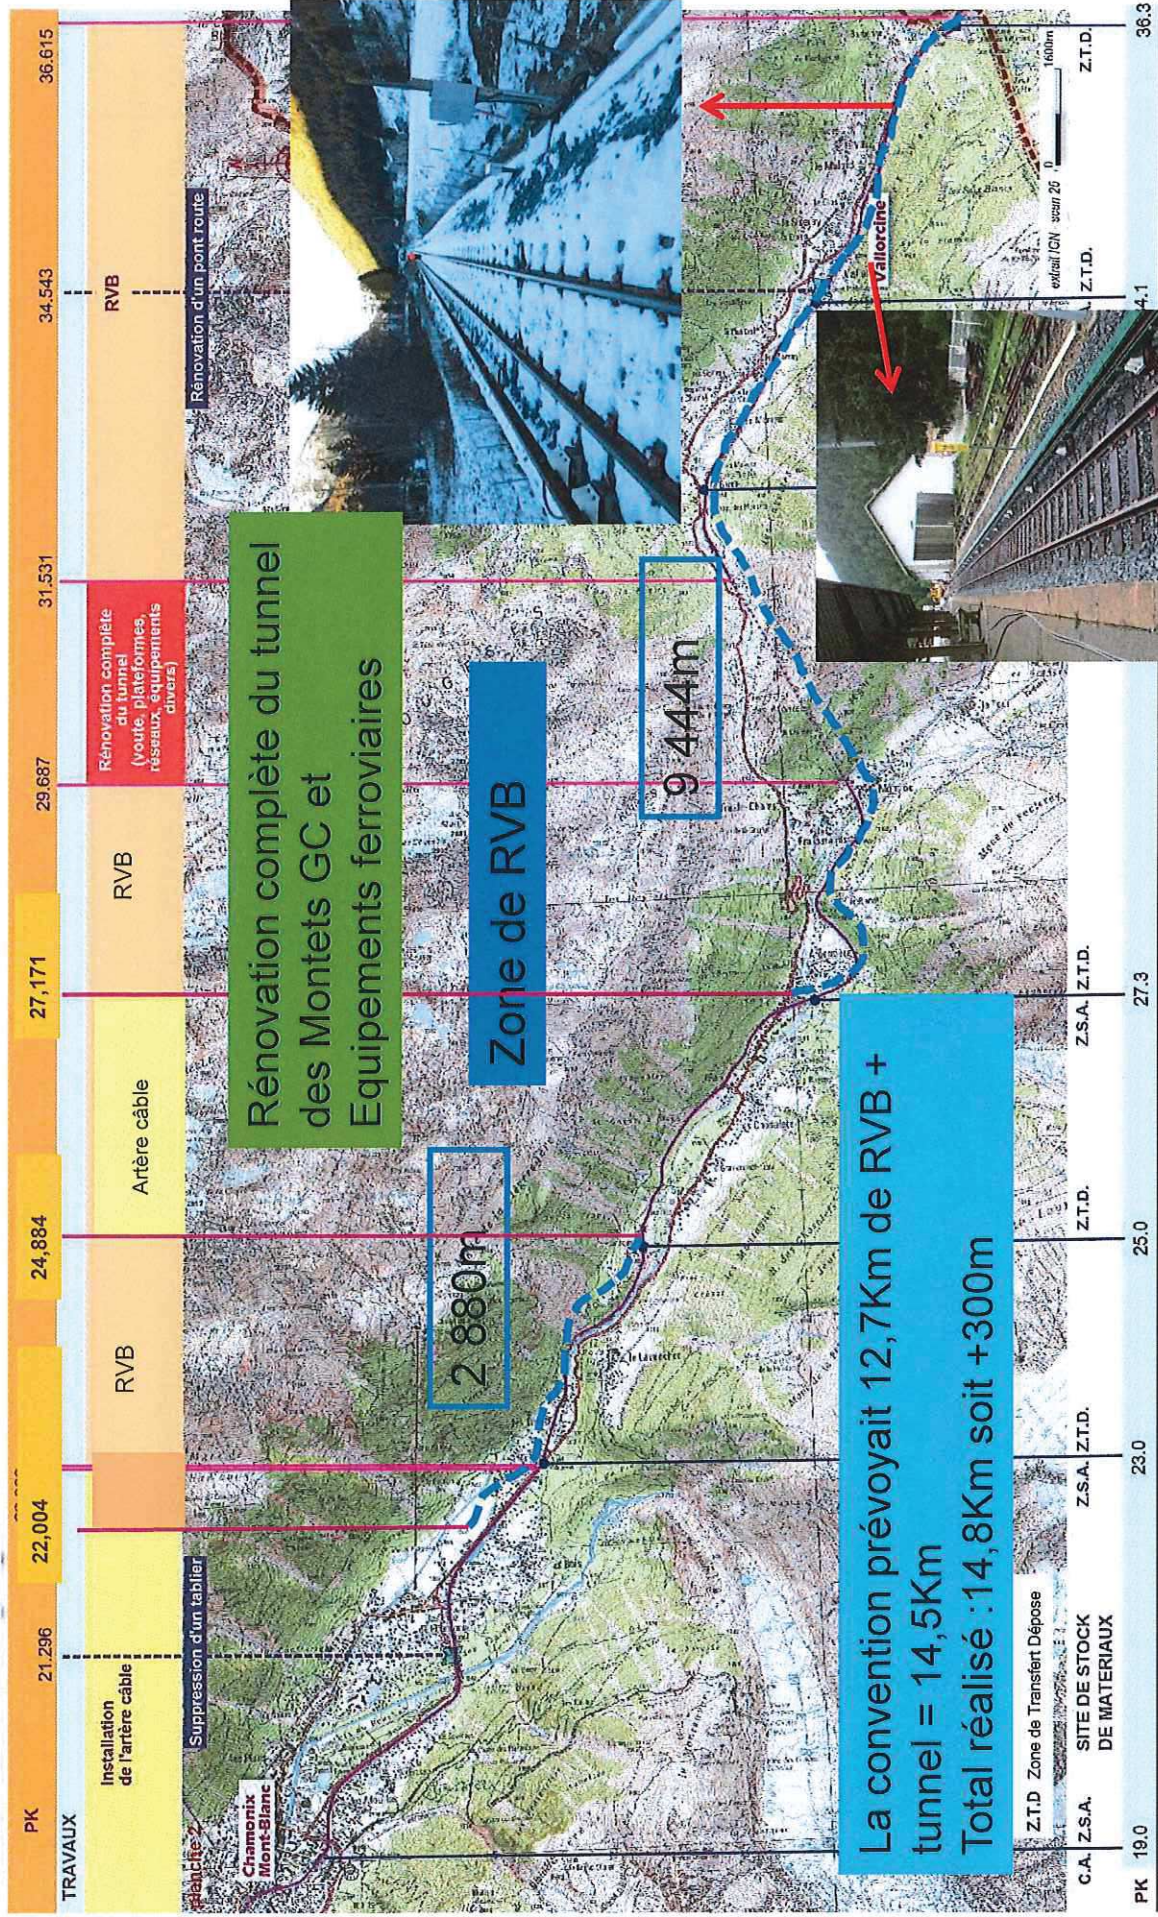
PK
TRAVAUX
21,296
22,004
24,884
27,171
29,687
31,531
34,543
36,615
Installation de l'artère câble
Suppression d'un tablier
RVB
Artère câble
RVB
Rénovation complète du tunnel (voute, plateformes, réseaux, équipements divers)
RVB
Rénovation d'un pont route
Planche 2
Chamonix Mont-Blanc
Rénovation complète du tunnel des Montets GC et Equipements ferroviaires
Zone de RVB
2 880m
9 444m
Vallorcine
La convention prévoyait 12,7Km de RVB + tunnel = 14,5Km
Total réalisé :14,8Km soit +300m
Z.T.D Zone de Transfert Dépose
SITE DE STOCK DE MATERIAUX
C.A. Z.S.A.
Z.S.A. Z.T.D.
Z.T.D.
Z.S.A. Z.T.D.
Z.T.D.
Z.T.D.
extrait IGN scan 25
1600m
PK 19.0
23.0
25.0
27.3
4.1
36.3